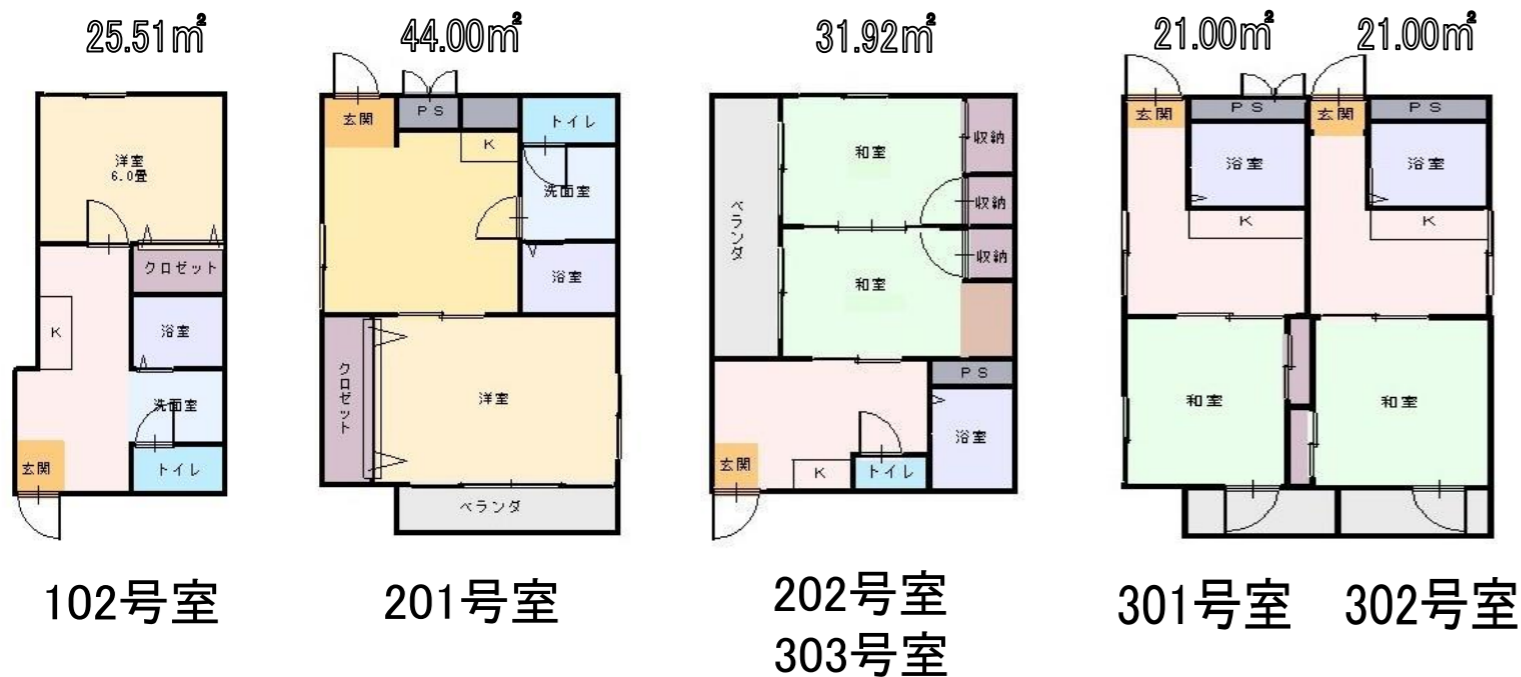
25.51㎡

洋室
6.0畳
クロゼット
K
浴室
洗面室
玄関
トイレ

102号室

44.00㎡

玄関
PS
K
トイレ
洗面室
浴室
クロゼット
洋室
ベランダ

201号室

31.92㎡

和室
収納
収納
収納
ベランダ
和室
PS
浴室
玄関
K
トイレ

202号室
303号室

21.00㎡

玄関
PS
浴室
K
和室

301号室

21.00㎡

玄関
PS
浴室
K
和室

302号室